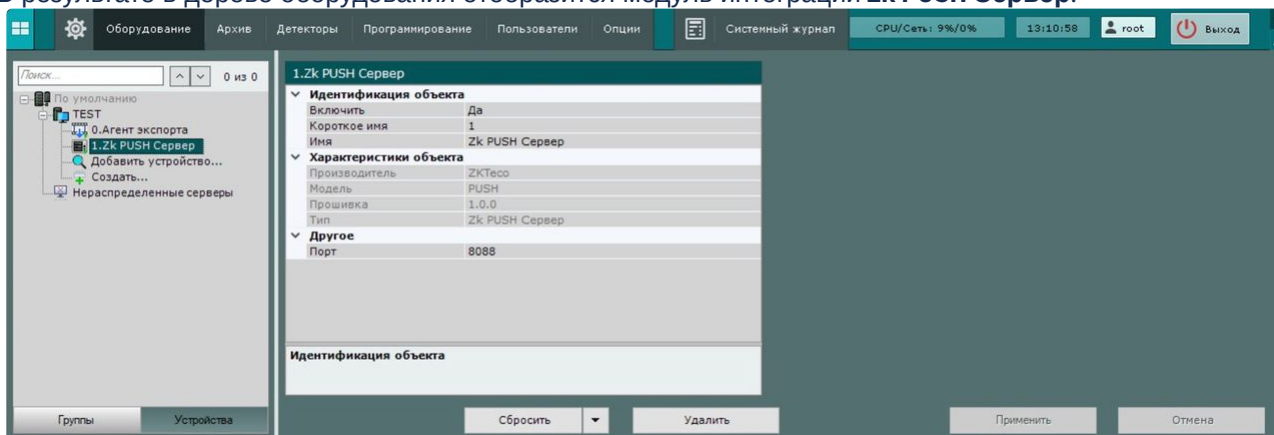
Оборудование Архив Детекторы Программирование Пользователи Опции Системный журнал CPU/Сеть: 9%/0% 13:10:58 root Выход

Поиск... 0 из 0

По умолчанию
TEST
0.Агент экспорта
1.Zk PUSH Сервер
Добавить устройство...
Создать...
Нераспределенные серверы

1.Zk PUSH Сервер

| Идентификация объекта | |
|---|---|
| Включить | Да |
| Короткое имя | 1 |
| Имя | Zk PUSH Сервер |
| **Характеристики объекта** | |
| Производитель | ZKTeco |
| Модель | PUSH |
| Прошивка | 1.0.0 |
| Тип | Zk PUSH Сервер |
| **Другое** | |
| Порт | 8088 |

Идентификация объекта

Группы Устройства

Сбросить Удалить Применить Отмена